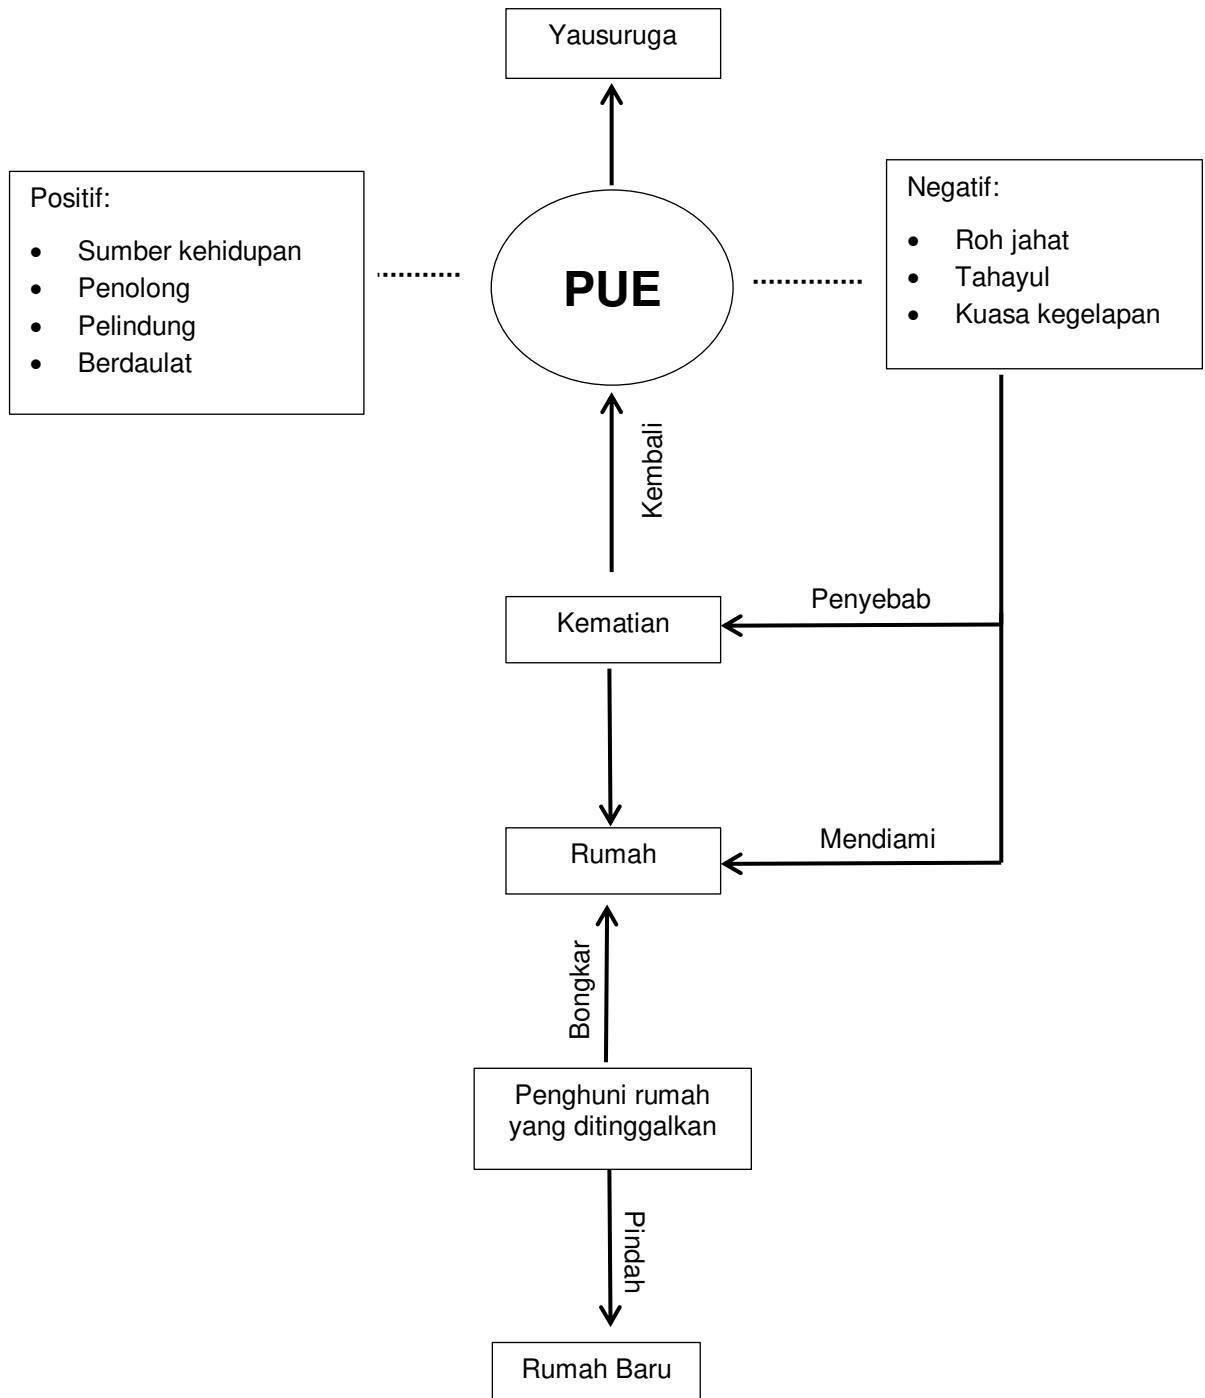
Yausuruga

Positif:

- Sumber kehidupan
- Penolong
- Pelindung
- Berdaulat

PUE

Negatif:

- Roh jahat
- Tahayul
- Kuasa kegelapan

Kembali

Kematian

Penyebab

Rumah

Mendiami

Bongkar

Penghuni rumah yang ditinggalkan

Pindah

Rumah Baru